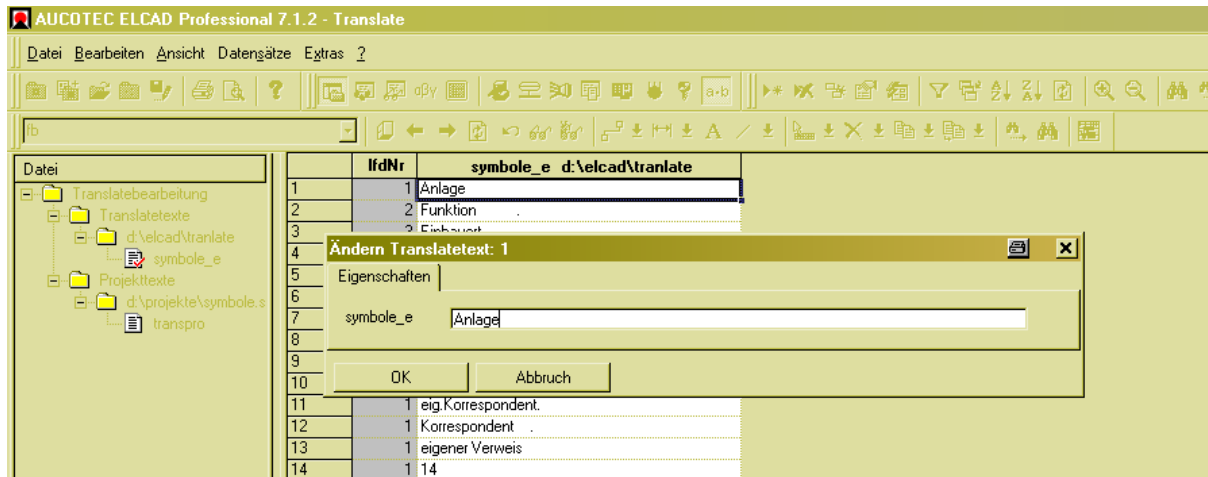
AUCOTEC ELCAD Professional 7.1.2 - Translate

Datei Bearbeiten Ansicht Datensätze Extras ?

fb

Datei
Translatebearbeitung
Translatetexte
d:\elcad\tranlate
symbole_e
Projekttexte
d:\projekte\symbole.s
transpro

| | lfdNr | symbole_e d:\elcad\tranlate |
|---|---|---|
| 1 | 1 | Anlage |
| 2 | 2 | Funktion . |
| 3 | 3 | Einbauort |
| 4 | | |
| 5 | | |
| 6 | | |
| 7 | | |
| 8 | | |
| 9 | | |
| 10 | | |
| 11 | 1 | eig.Korrespondent. |
| 12 | 1 | Korrespondent . |
| 13 | 1 | eigener Verweis |
| 14 | 1 | 14 |

Ändern Translatetext: 1
Eigenschaften
symbole_e Anlage
OK Abbruch